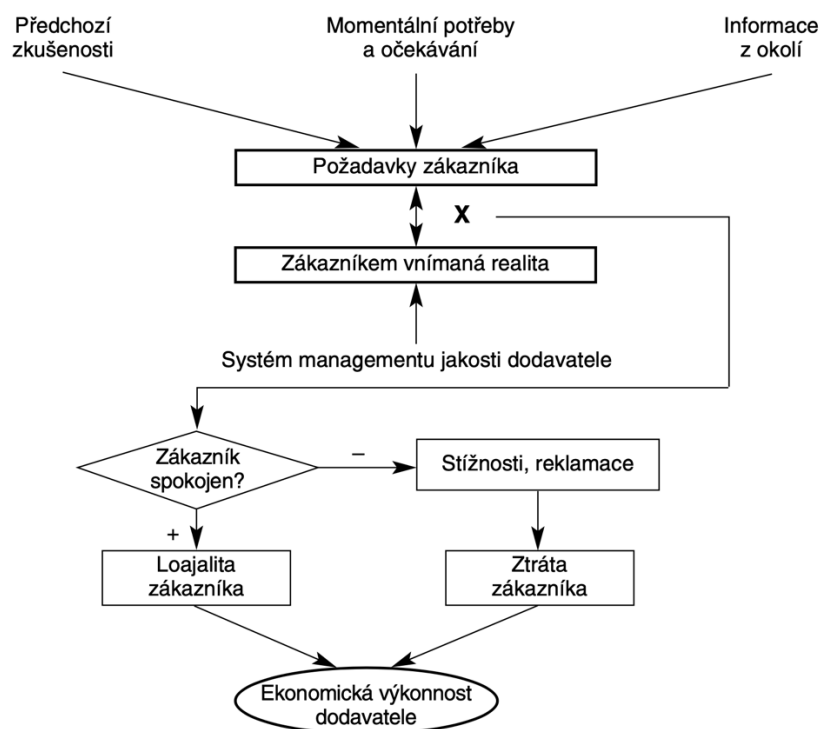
Předchozí zkušenosti

Momentální potřeby a očekávání

Informace z okolí

Požadavky zákazníka

X

Zákazníkem vnímaná realita

Systém managementu jakosti dodavatele

Zákazník spokojen?

–

Stížnosti, reklamace

+

Loajalita zákazníka

Ztráta zákazníka

Ekonomická výkonnost dodavatele